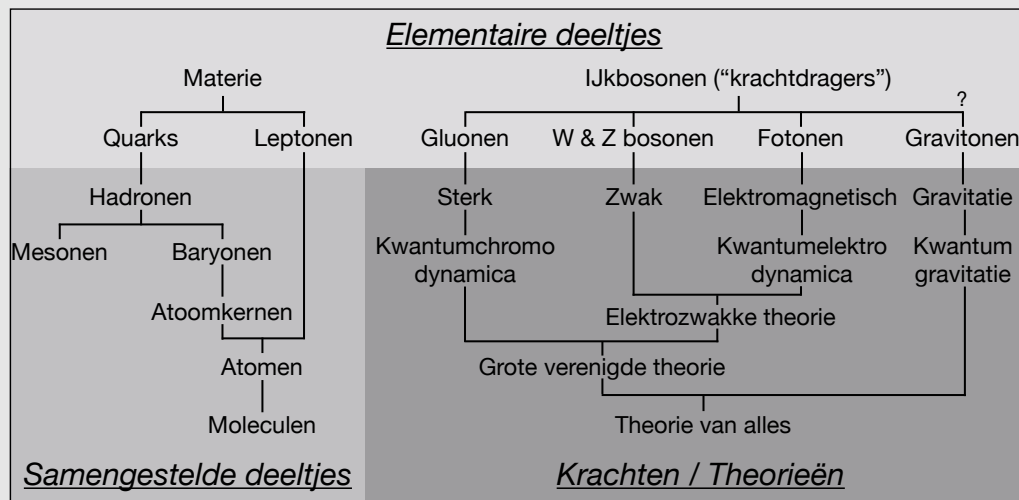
Elementaire deeltjes

Materie

Quarks

Leptonen

IJkbosonen ("krachtdragers")

?

Gluonen

W & Z bosonen

Fotonen

Gravitonen

Hadronen

Mesonen

Baryonen

Atoomkernen

Atomen

Moleculen

Sterk

Zwak

Elektromagnetisch

Gravitatie

Kwantumchromo dynamica

Kwantumelektro dynamica

Kwantum gravitatie

Elektrozwakke theorie

Grote verenigde theorie

Theorie van alles

Samengestelde deeltjes

Krachten / Theorieën